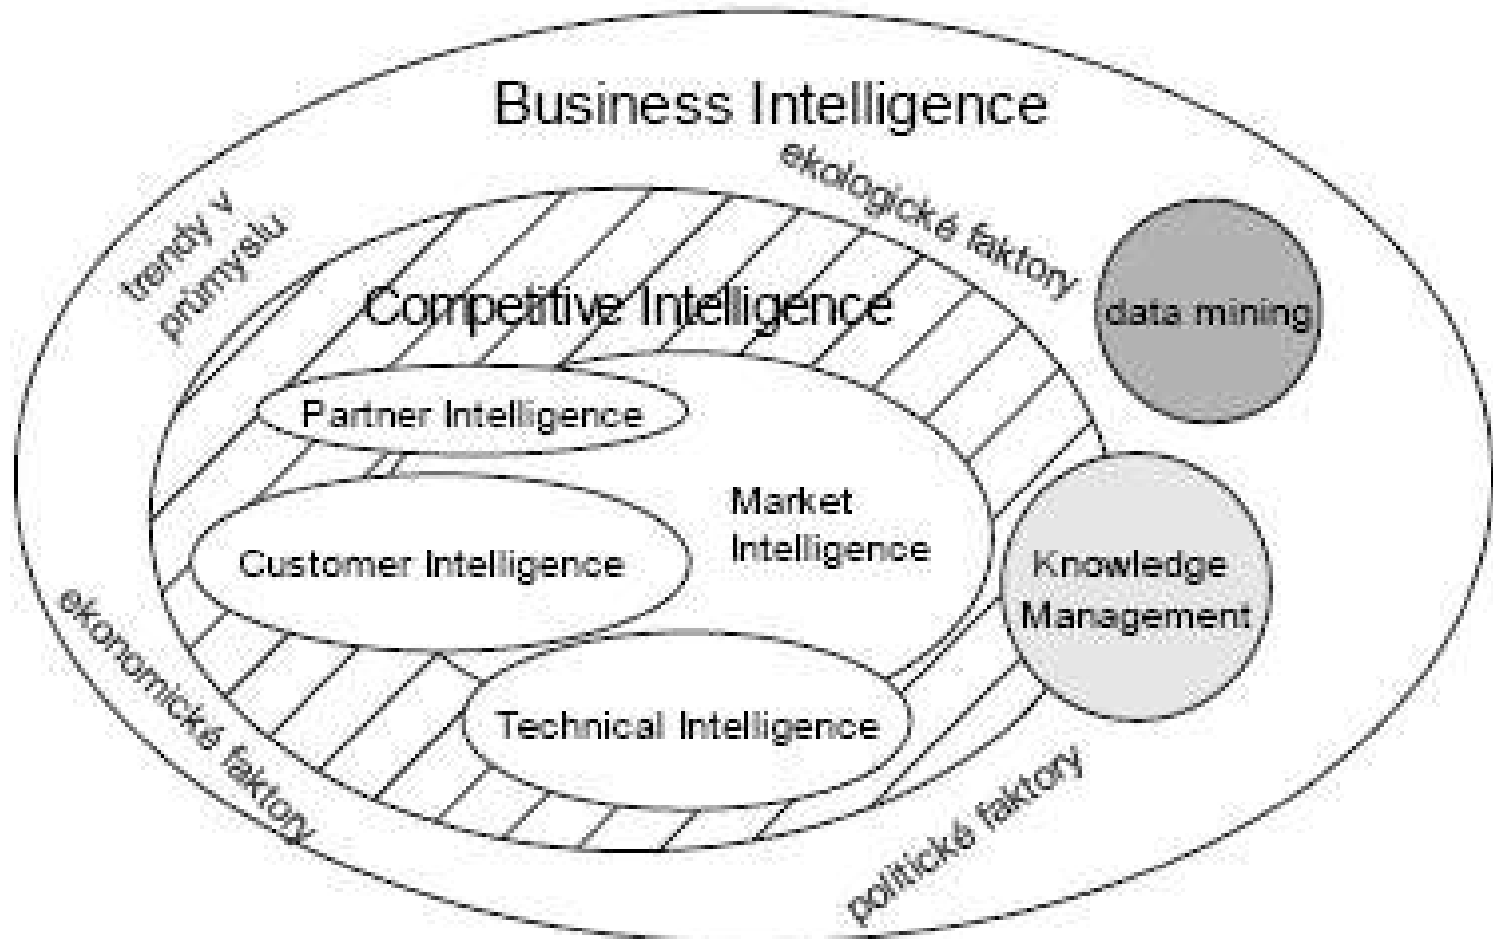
Business Intelligence

trendy v průmyslu

ekologické faktory

data mining

Competitive Intelligence

Partner Intelligence

Market Intelligence

Customer Intelligence

Knowledge Management

Technical Intelligence

ekonomické faktory

politické faktory